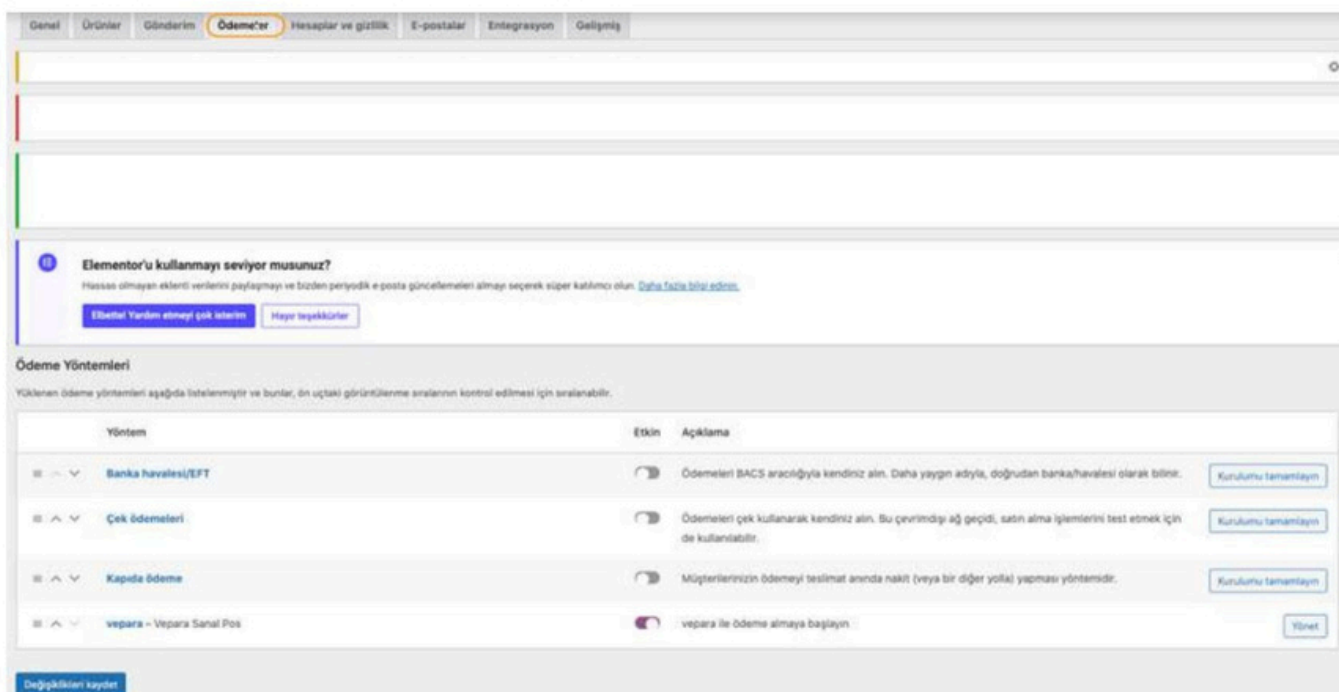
Genel Ürünler Gönderim Ödemeler Hesaplar ve gizlilik E-postalar Entegrasyon Gelişmiş

Elementor'u kullanmayı seviyor musunuz?

Hassas olmayan eklenti verilerini paylaşmayı ve bizden periyodik e-posta güncellemeleri almayı seçerek süper katılımcı olun. Daha fazla bilgi edinin.

Elbette! Yardım etmeyi çok isterim Hayır teşekkürler

Ödeme Yöntemleri

Yüklenen ödeme yöntemleri aşağıda listelenmiştir ve bunlar, ön uçtaki görüntülenme sıralarının kontrol edilmesi için sıralanabilir.

| | Yöntem | Etkin | Açıklama | |
|---|---|---|---|---|
| | Banka havalesi/EFT | | Ödemeleri BACS aracılığıyla kendiniz alın. Daha yaygın adıyla, doğrudan banka/havalesi olarak bilinir. | Kurulumu tamamlayın |
| | Çek ödemeleri | | Ödemeleri çek kullanarak kendiniz alın. Bu çevrimdışı ağ geçidi, satın alma işlemlerini test etmek için de kullanılabilir. | Kurulumu tamamlayın |
| | Kapıda ödeme | | Müşterilerinizin ödemeyi teslimat anında nakit (veya bir diğer yolla) yapması yöntemidir. | Kurulumu tamamlayın |
| | vepara – Vepara Sanal Pos | | vepara ile ödeme almaya başlayın | Yönet |

Değişiklikleri kaydet